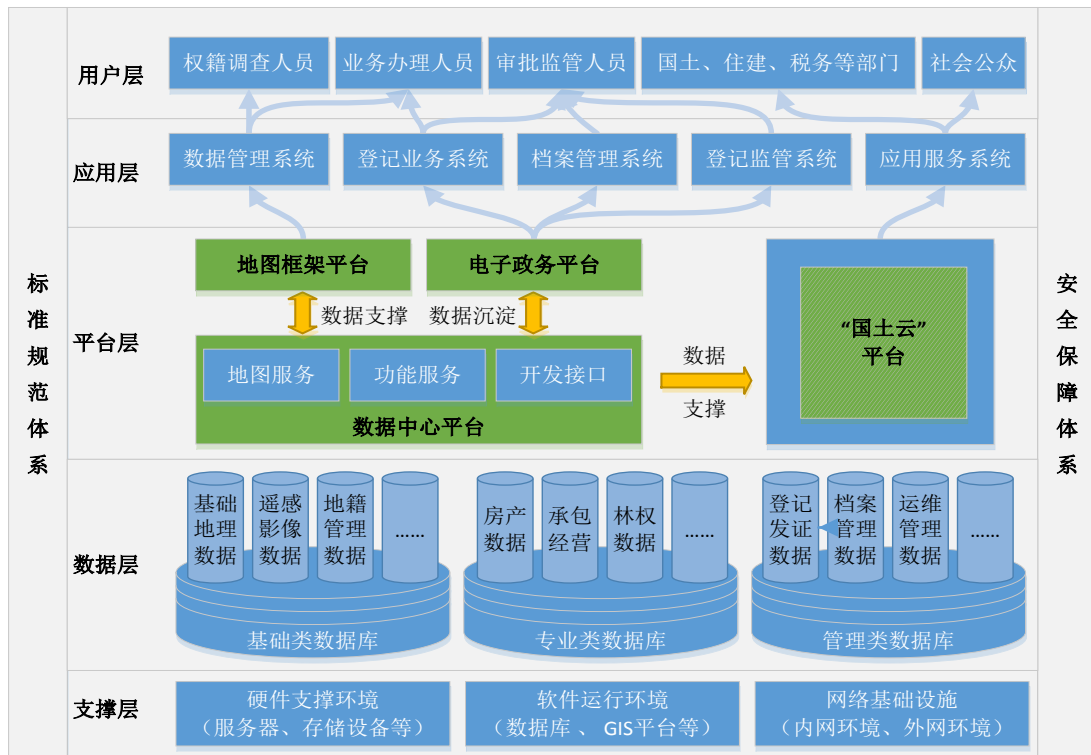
标准规范体系

用户层
权籍调查人员
业务办理人员
审批监管人员
国土、住建、税务等部门
社会公众

应用层
数据管理系统
登记业务系统
档案管理系统
登记监管系统
应用服务系统

平台层
地图框架平台
电子政务平台
数据支撑
数据沉淀
地图服务
功能服务
开发接口
数据中心平台
数据
支撑
“国土云”
平台

数据层
基础地理数据
遥感影像数据
地籍管理数据
......
基础类数据库
房产数据
承包经营
林权数据
......
专业类数据库
登记发证数据
档案管理数据
运维管理数据
......
管理类数据库

支撑层
硬件支撑环境
（服务器、存储设备等）
软件运行环境
（数据库、 GIS平台等）
网络基础设施
（内网环境、外网环境）

安全保障体系